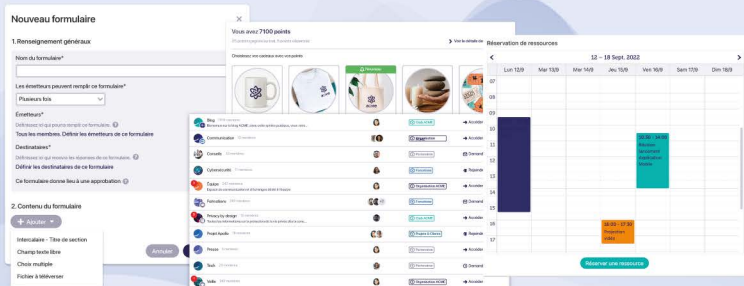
Nouveau formulaire

1. Renseignement généraux

Nom du formulaire*

Les émetteurs peuvent remplir ce formulaire*

Plusieurs fois

Émetteurs*

Tous les membres. Définir les émetteurs de ce formulaire

Destinataires*

Définir les destinataires de ce formulaire

Ce formulaire donne lieu à une approbation

2. Contenu du formulaire

+ Ajouter

Intercalaire - Titre de section

Champ texte libre

Choix multiple

Fichier à téléverser

Annuler

Vous avez 7100 points

Voir le détail de

Choisissez vos cadeaux avec vos points

Blog

Communication

Conseils

Cybersécurité

Tipster

Formations

Privacy by design

Projet Apollo

Presse

Tech

Ventes

Accéder

Demand

Réservation de ressources

12 – 18 Sept. 2022

| | Lun 12/9 | Mar 13/9 | Mer 14/9 | Jeu 15/9 | Ven 16/9 | Sam 17/9 | Dim 18/9 |
|---|---|---|---|---|---|---|---|
| 07 | | | | | | | |
| 08 | | | | | | | |
| 09 | | | | | | | |
| 10 | | | | | | | |
| 11 | | | | | | | |
| 12 | | | | | 12:30 – 14:00 | | |
| 13 | | | | | | | |
| 14 | | | | | | | |
| 15 | | | | | | | |
| 16 | | | | 16:30 – 17:30 | | | |
| 17 | | | | | | | |

Réserver une ressource